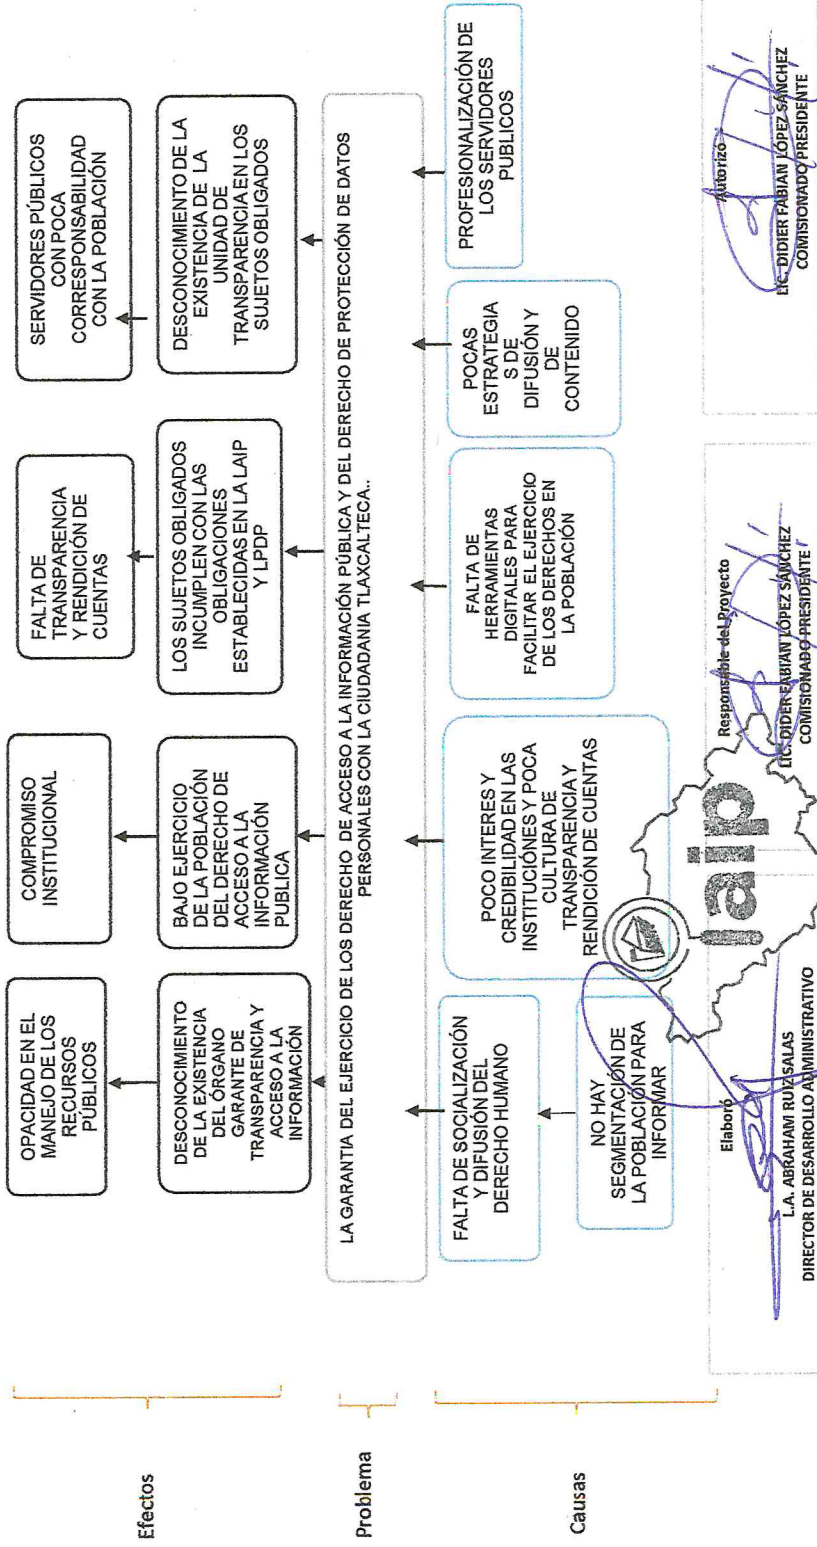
Efectos

OPACIDAD EN EL MANEJO DE LOS RECURSOS PÚBLICOS

COMPROMISO INSTITUCIONAL

FALTA DE TRANSPARENCIA Y RENDICIÓN DE CUENTAS

SERVIDORES PÚBLICOS CON POCA CORRESPONSABILIDAD CON LA POBLACIÓN

DESCONOCIMIENTO DE LA EXISTENCIA DEL ÓRGANO GARANTE DE TRANSPARENCIA Y ACCESO A LA INFORMACIÓN

BAJO EJERCICIO DE LA POBLACIÓN DEL DERECHO DE ACCESO A LA INFORMACIÓN PUBLICA

LOS SUJETOS OBLIGADOS INCUMPLEN CON LAS OBLIGACIONES ESTABLECIDAS EN LA LAIP Y LPDP

DESCONOCIMIENTO DE LA EXISTENCIA DE LA UNIDAD DE TRANSPARENCIA EN LOS SUJETOS OBLIGADOS

Problema

LA GARANTIA DEL EJERCICIO DE LOS DERECHO DE ACCESO A LA INFORMACIÓN PÚBLICA Y DEL DERECHO DE PROTECCIÓN DE DATOS PERSONALES CON LA CIUDADANIA TLAXCALTECA.

Causas

FALTA DE SOCIALIZACIÓN Y DIFUSIÓN DEL DERECHO HUMANO

NO HAY SEGMENTACIÓN DE LA POBLACIÓN PARA INFORMAR

POCO INTERES Y CREDIBILIDAD EN LAS INSTITUCIÓNES Y POCA CULTURA DE TRANSPARENCIA Y RENDICIÓN DE CUENTAS

FALTA DE HERRAMIENTAS DIGITALES PARA FACILITAR EL EJERCICIO DE LOS DERECHOS EN LA POBLACIÓN

POCAS ESTRATEGIA S DE DIFUSIÓN Y DE CONTENIDO

PROFESIONALIZACIÓN DE LOS SERVIDORES PUBLICOS

Elaboró
L.A. ABRAHAM RUIZ SALAS
DIRECTOR DE DESARROLLO ADMINISTRATIVO

iaip

Responsable del Proyecto
LIC. DIDIER FABIAN LÓPEZ SÁNCHEZ
COMISIONADO PRESIDENTE

Autorizó
LIC. DIDIER FABIAN LÓPEZ SÁNCHEZ
COMISIONADO PRESIDENTE